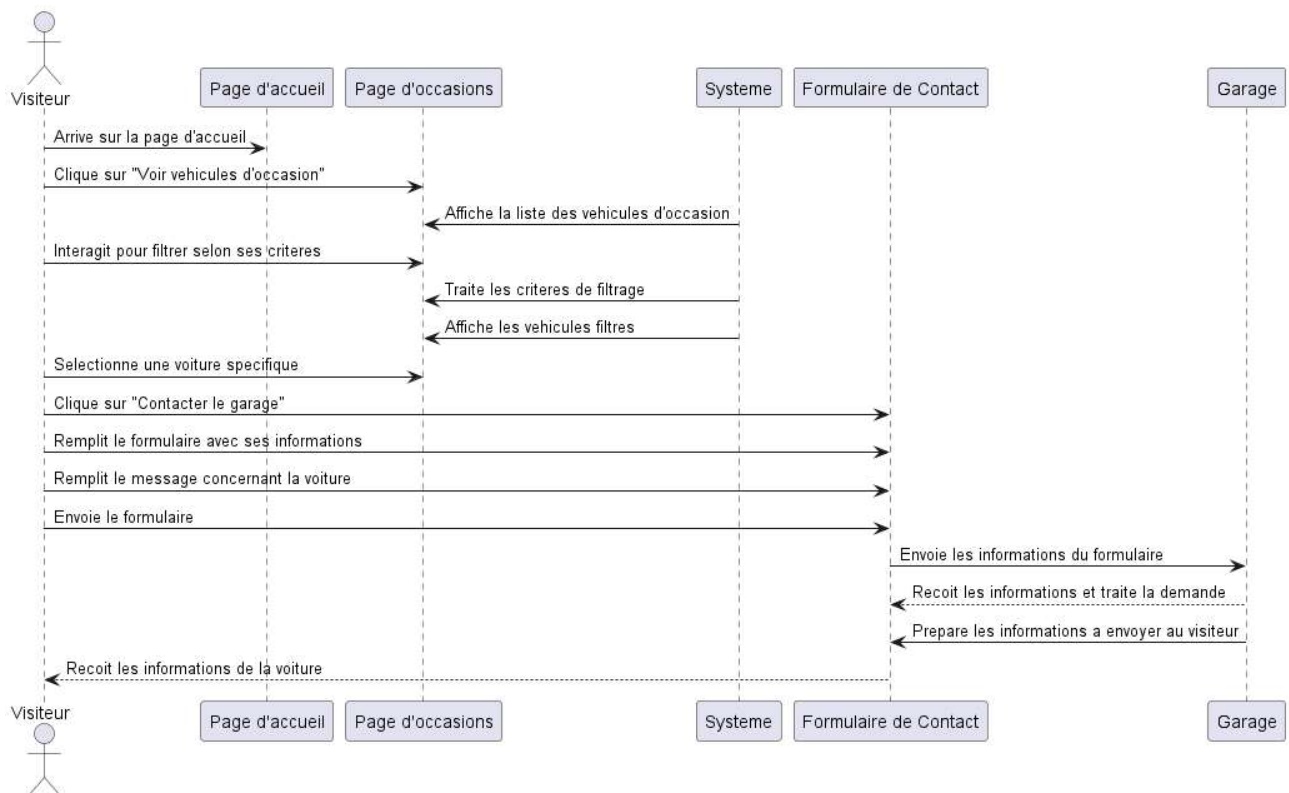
Visiteur

Page d'accueil

Page d'occasions

Systeme

Formulaire de Contact

Garage

Arrive sur la page d'accueil

Clique sur "Voir vehicules d'occasion"

Affiche la liste des vehicules d'occasion

Interagit pour filtrer selon ses criteres

Traite les criteres de filtrage

Affiche les vehicules filtres

Selectionne une voiture specifique

Clique sur "Contacter le garage"

Remplit le formulaire avec ses informations

Remplit le message concernant la voiture

Envoie le formulaire

Envoie les informations du formulaire

Recoit les informations et traite la demande

Prepare les informations a envoyer au visiteur

Recoit les informations de la voiture

Visiteur

Page d'accueil

Page d'occasions

Systeme

Formulaire de Contact

Garage